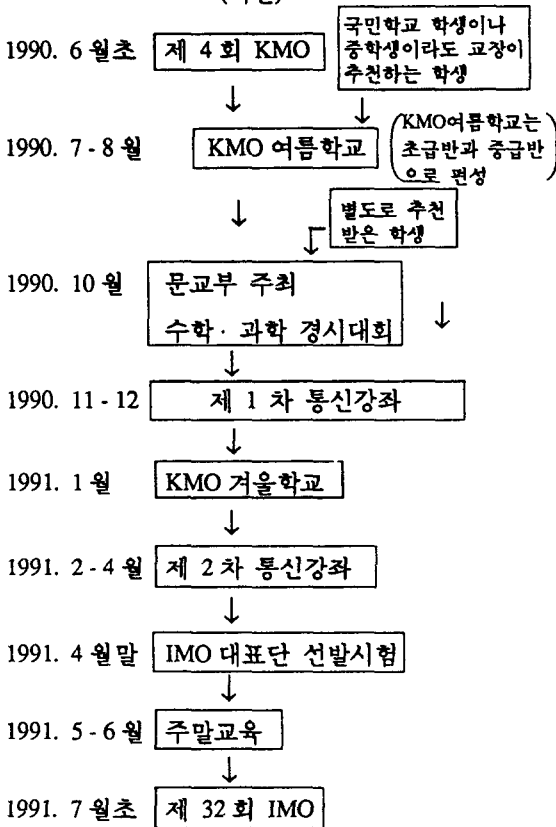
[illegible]

1990. 6 월초 제 4 회 KMO

국민학교 학생이나 중학생이라도 교장이 추천하는 학생

1990. 7 - 8 월 KMO 여름학교

KMO여름학교는 초급반과 중급반으로 편성

별도로 추천 받은 학생

1990. 10 월 문교부 주최 수학 · 과학 경시대회

1990. 11 - 12 제 1 차 통신강좌

1991. 1 월 KMO 겨울학교

1991. 2 - 4 월 제 2 차 통신강좌

1991. 4 월말 IMO 대표단 선발시험

1991. 5 - 6 월 주말교육

1991. 7 월초 제 32 회 IMO